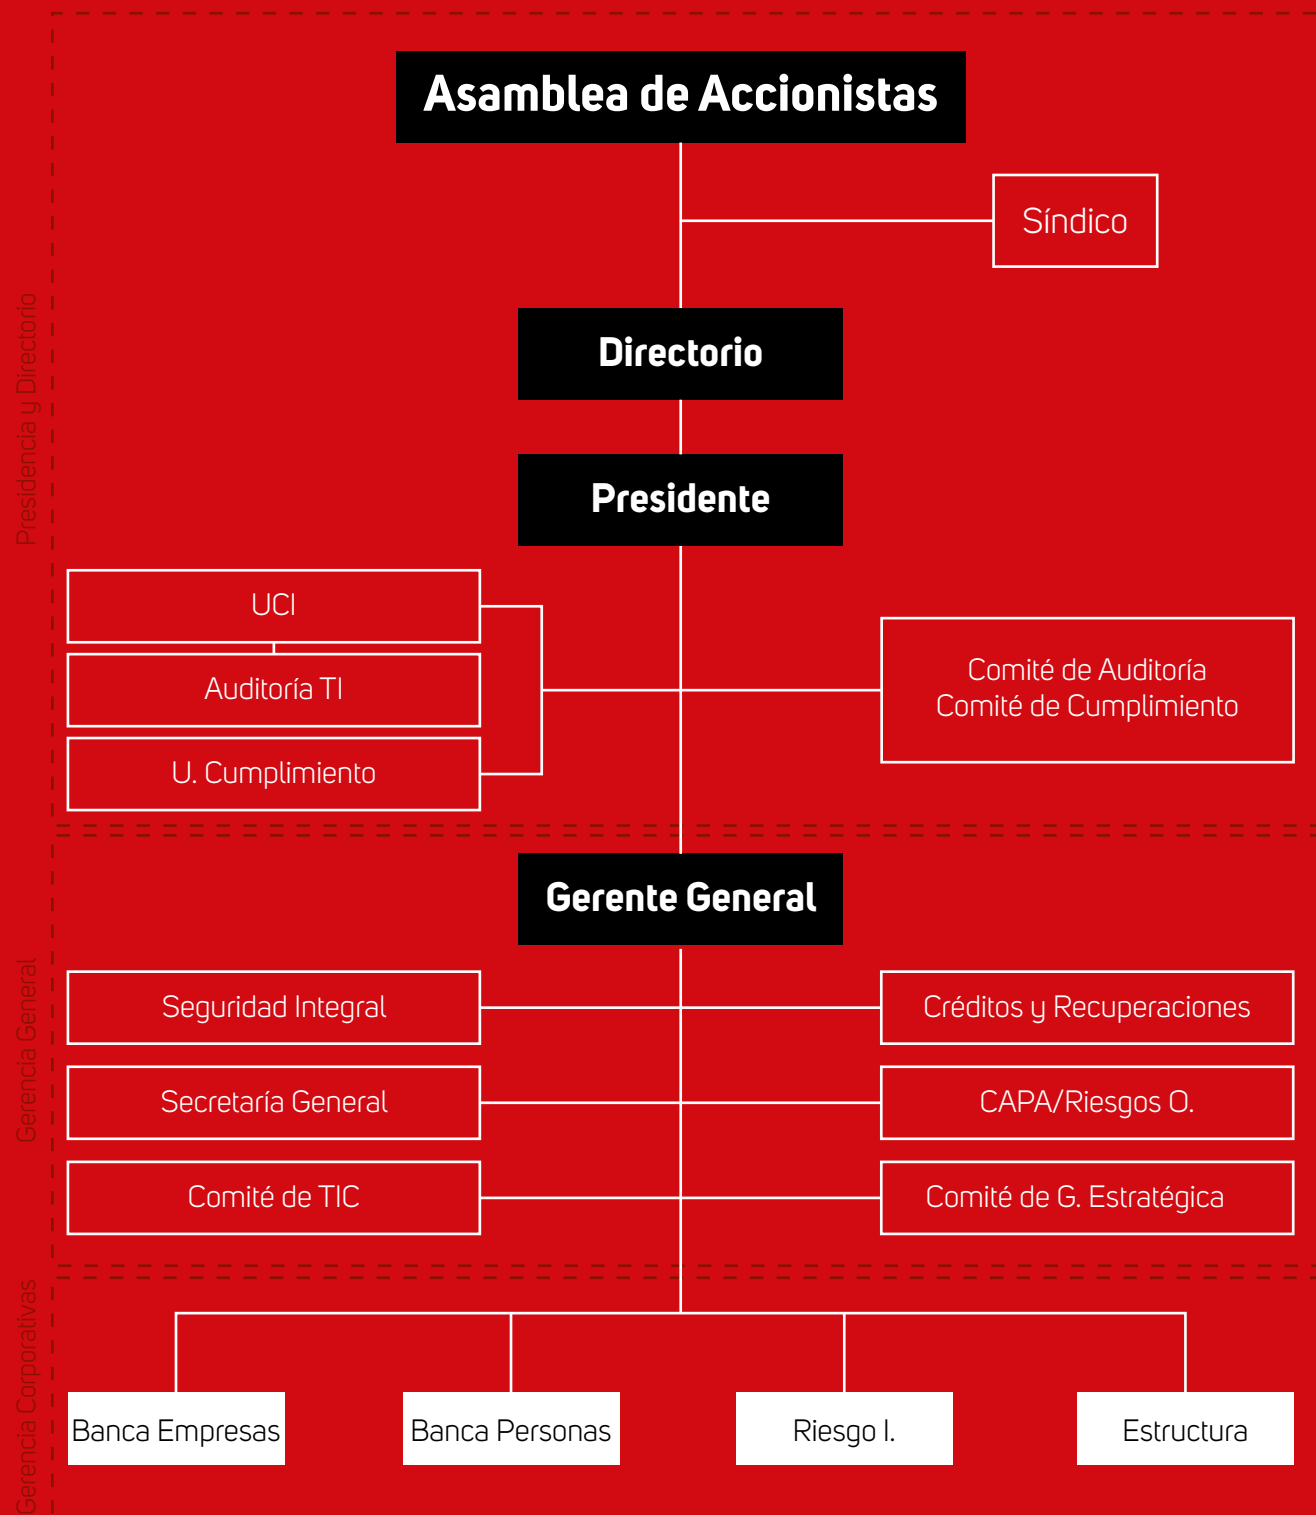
Presidencia y Directorio

Asamblea de Accionistas

Síndico

Directorio

Presidente

UCI

Auditoría TI

U. Cumplimiento

Comité de Auditoría
Comité de Cumplimiento

Gerencia General

Gerente General

Seguridad Integral

Créditos y Recuperaciones

Secretaría General

CAPA/Riesgos O.

Comité de TIC

Comité de G. Estratégica

Gerencia Corporativas

Banca Empresas

Banca Personas

Riesgo I.

Estructura